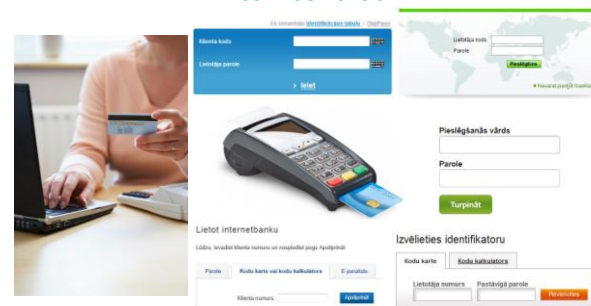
Es izmantoju identifikācijas tabulu | DigiPass

Klienta kods

Lietotāja parole

> Ieiet

Lietotāja kods

Parole

Pieslēgties

Pieslēgšanās vārds

Parole

Turpināt

Lietot internetbanku

Lūdzu, ievadiet klienta numuru un nospiediet pogu Apstiprināt

| Parole | Kodu karte vai kodu kalkulators | E-paraksts |
|---|---|---|

Klienta numurs

Apstiprināt

Izvēlieties identifikatoru

| Kodu karte | Kodu kalkulators |
|---|---|

Lietotāja numurs

Pastāvīgā parole

Pierakstīties